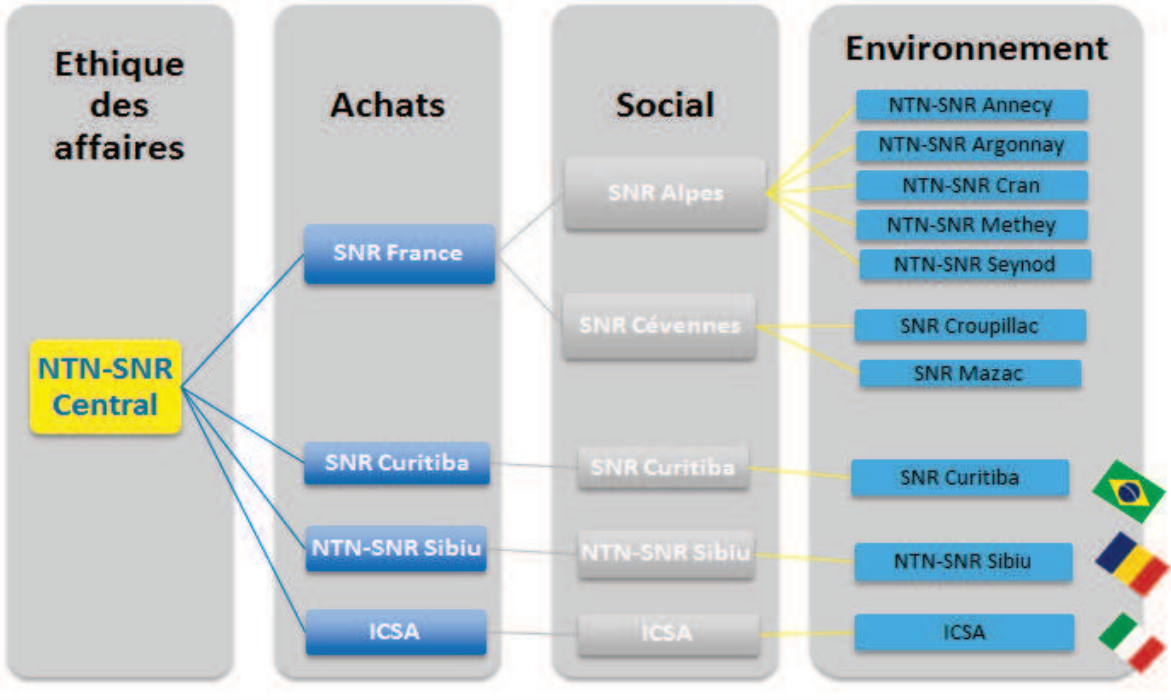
Ethique des affaires

Achats

Social

Environnement

NTN-SNR Central

SNR France

SNR Curitiba

NTN-SNR Sibiu

ICSA

SNR Alpes

SNR Cévennes

SNR Curitiba

NTN-SNR Sibiu

ICSA

NTN-SNR Annecy

NTN-SNR Argonnay

NTN-SNR Cran

NTN-SNR Methey

NTN-SNR Seynod

SNR Croupillac

SNR Mazac

SNR Curitiba

NTN-SNR Sibiu

ICSA